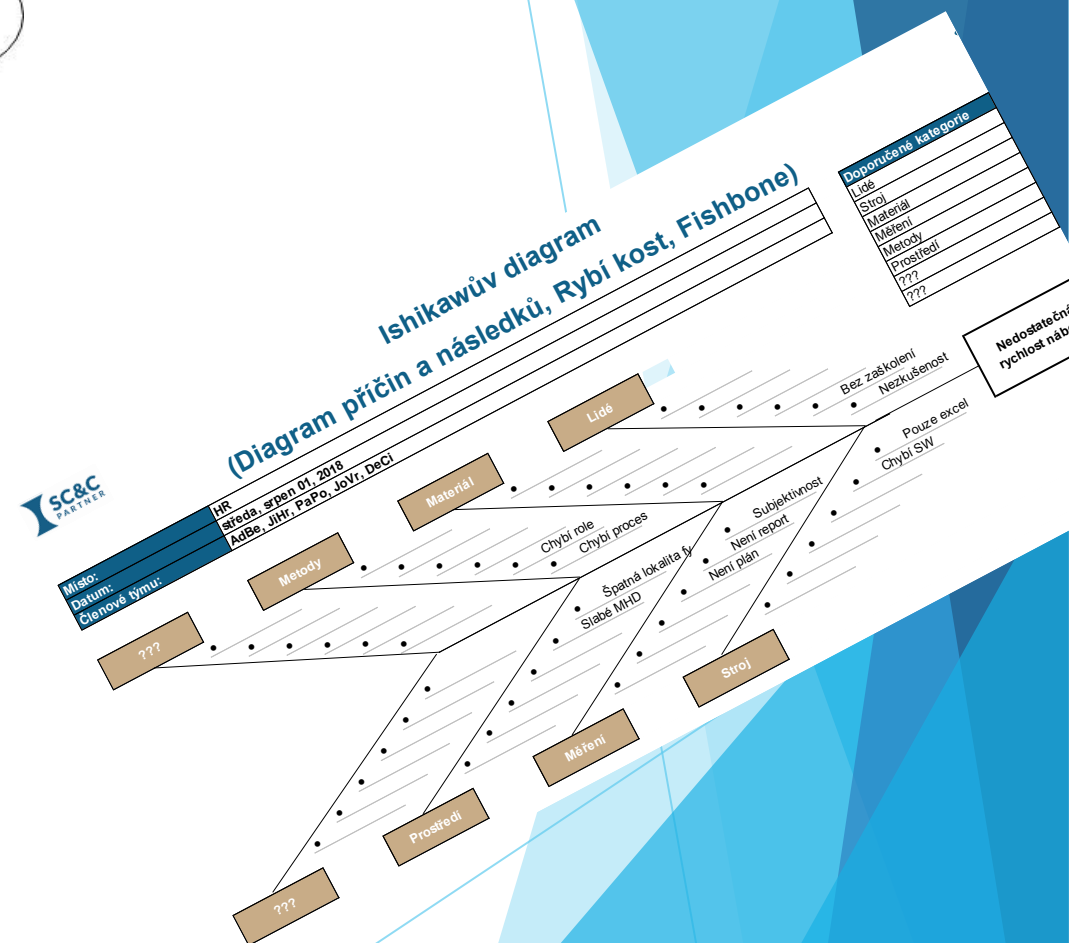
Ishikawův diagram
(Diagram příčin a následků, Rybí kost, Fishbone)

SC&C PARTNER

| | |
|---|---|
| Místo: | HR |
| Datum: | středa, srpen 01, 2018 |
| Členové týmu: | AdBe, JiHr, PaPo, JoVr, DeCi |

| Doporučené kategorie |
|---|
| Lidé |
| Stroj |
| Materiál |
| Měření |
| Metody |
| Prostředí |
| ??? |
| ??? |

Nedostatečná rychlost nábo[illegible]

Lidé
Bez zaškolení
Nezkušenost

Materiál

Metody
Chybí role
Chybí proces

???

Pouze excel
Chybí SW

Subjektivnost
Není report
Není plán

Špatná lokalita f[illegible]
Slabé MHD

Stroj

Měření

Prostředí

???